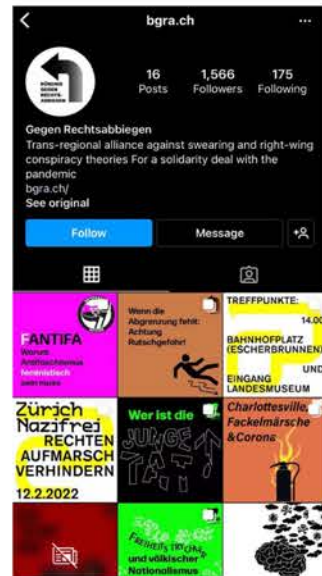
bgra.ch

16 Posts
1,566 Followers
175 Following

BÜNDNIS GEGEN RECHTS-ABBIEGEN

Gegen Rechtsabbiegen
Trans-regional alliance against swearing and right-wing conspiracy theories For a solidarity deal with the pandemic
bgra.ch/
See original

Follow
Message

FANTIFA
Warum Antifaschismus feministisch sein muss

Wenn die Abgrenzung fehlt: Achtung Rutschgefahr!

TREFFPUNKTE:
14.00
BAHNHOFPLATZ (ESCHERBRUNNEN)
UND
EINGANG LANDESMUSEUM

Zürich Nazifrei
RECHTEN AUFMARSCH VERHINDERN
12.2.2022

Wer ist die JUNGE TAT?

Charlottesville, Fackelmärsche & Corona

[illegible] und völkischer Nationalismus